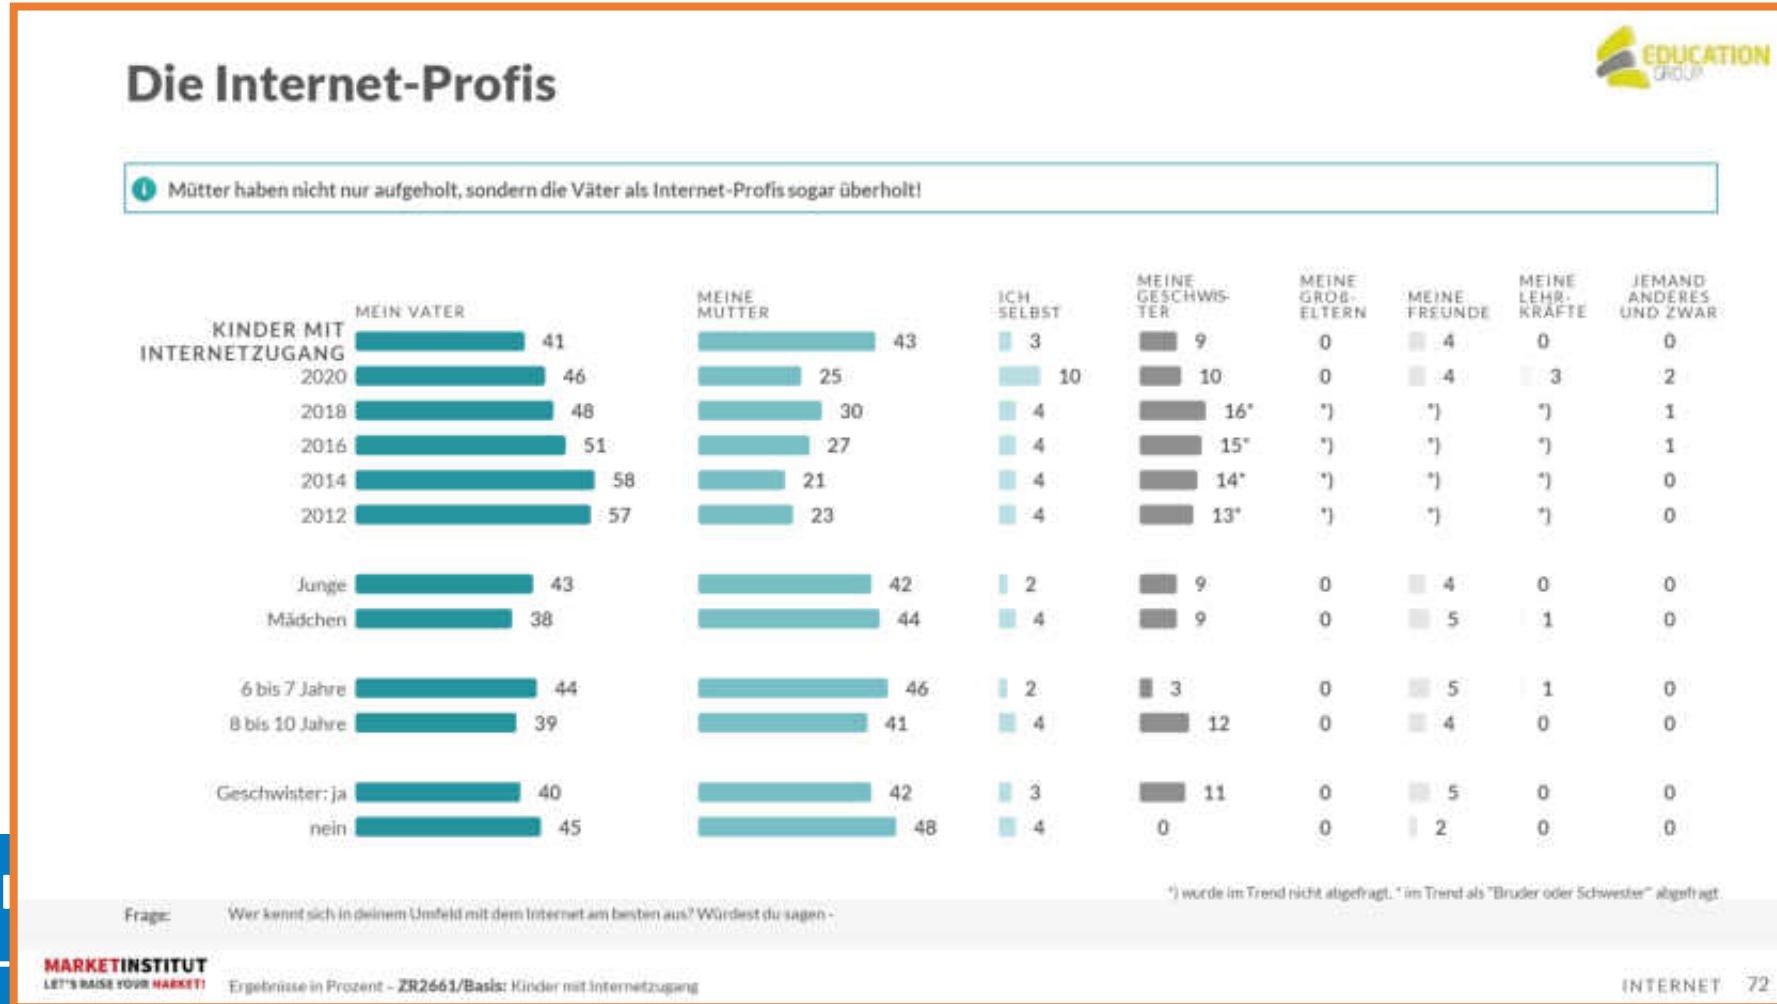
Die Internet-Profis

EDUCATION GROUP

Mütter haben nicht nur aufgeholt, sondern die Väter als Internet-Profis sogar überholt!

| | MEIN VATER | MEINE MUTTER | ICH SELBST | MEINE GESCHWISTER | MEINE GROẞELTERN | MEINE FREUNDE | MEINE LEHRKRÄFTE | JEMAND ANDERES UND ZWAR |
|---|---|---|---|---|---|---|---|---|
| KINDER MIT INTERNETZUGANG | 41 | 43 | 3 | 9 | 0 | 4 | 0 | 0 |
| 2020 | 46 | 25 | 10 | 10 | 0 | 4 | 3 | 2 |
| 2018 | 48 | 30 | 4 | 16* | *) | *) | *) | 1 |
| 2016 | 51 | 27 | 4 | 15* | *) | *) | *) | 1 |
| 2014 | 58 | 21 | 4 | 14* | *) | *) | *) | 0 |
| 2012 | 57 | 23 | 4 | 13* | *) | *) | *) | 0 |
| Junge | 43 | 42 | 2 | 9 | 0 | 4 | 0 | 0 |
| Mädchen | 38 | 44 | 4 | 9 | 0 | 5 | 1 | 0 |
| 6 bis 7 Jahre | 44 | 46 | 2 | 3 | 0 | 5 | 1 | 0 |
| 8 bis 10 Jahre | 39 | 41 | 4 | 12 | 0 | 4 | 0 | 0 |
| Geschwister: ja | 40 | 42 | 3 | 11 | 0 | 5 | 0 | 0 |
| nein | 45 | 48 | 4 | 0 | 0 | 2 | 0 | 0 |

*) wurde im Trend nicht abgefragt, * im Trend als "Bruder oder Schwester" abgefragt

Frage: Wer kennt sich in deinem Umfeld mit dem Internet am besten aus? Würdest du sagen -

MARKETINSTITUT LET'S RAISE YOUR MARKET!

Ergebnisse in Prozent – ZR2661/Basis: Kinder mit Internetzugang

INTERNET 72